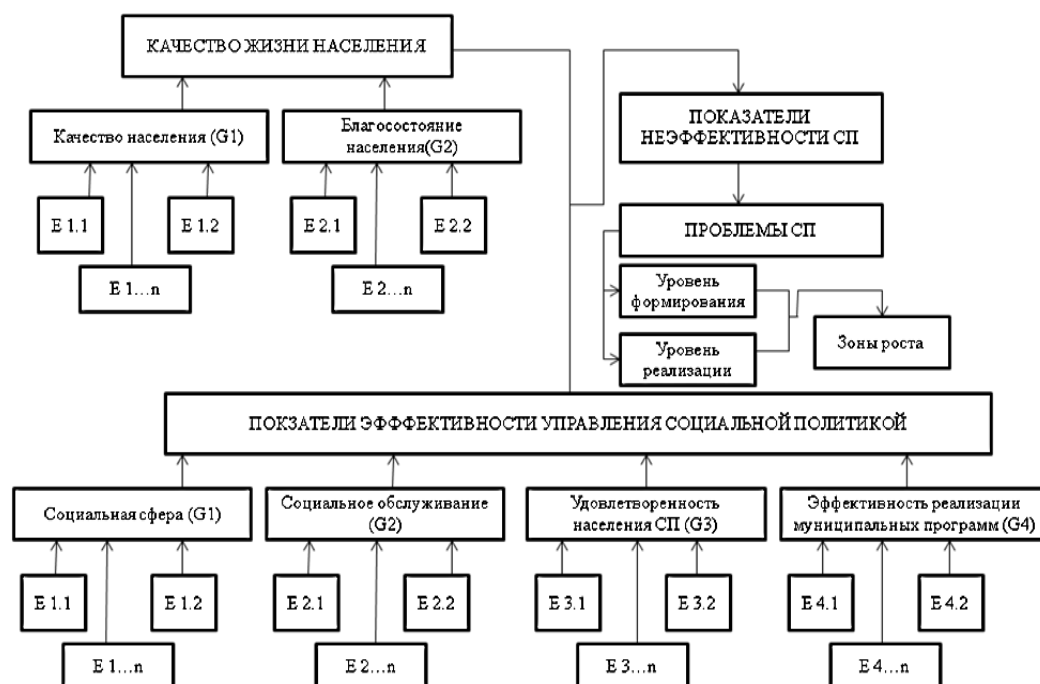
КАЧЕСТВО ЖИЗНИ НАСЕЛЕНИЯ

Качество населения (G1)

Благосостояние населения(G2)

E 1.1

E 1.2

E 1…n

E 2.1

E 2.2

E 2…n

ПОКАЗАТЕЛИ НЕЭФФЕКТИВНОСТИ СП

ПРОБЛЕМЫ СП

Уровень формирования

Уровень реализации

Зоны роста

ПОКАЗАТЕЛИ ЭФФФЕКТИВНОСТИ УПРАВЛЕНИЯ СОЦИАЛЬНОЙ ПОЛИТИКОЙ

Социальная сфера (G1)

Социальное обслуживание (G2)

Удовлетворенность населения СП (G3)

Эффективность реализации муниципальных программ (G4)

E 1.1

E 1.2

E 1…n

E 2.1

E 2.2

E 2…n

E 3.1

E 3.2

E 3…n

E 4.1

E 4.2

E 4…n